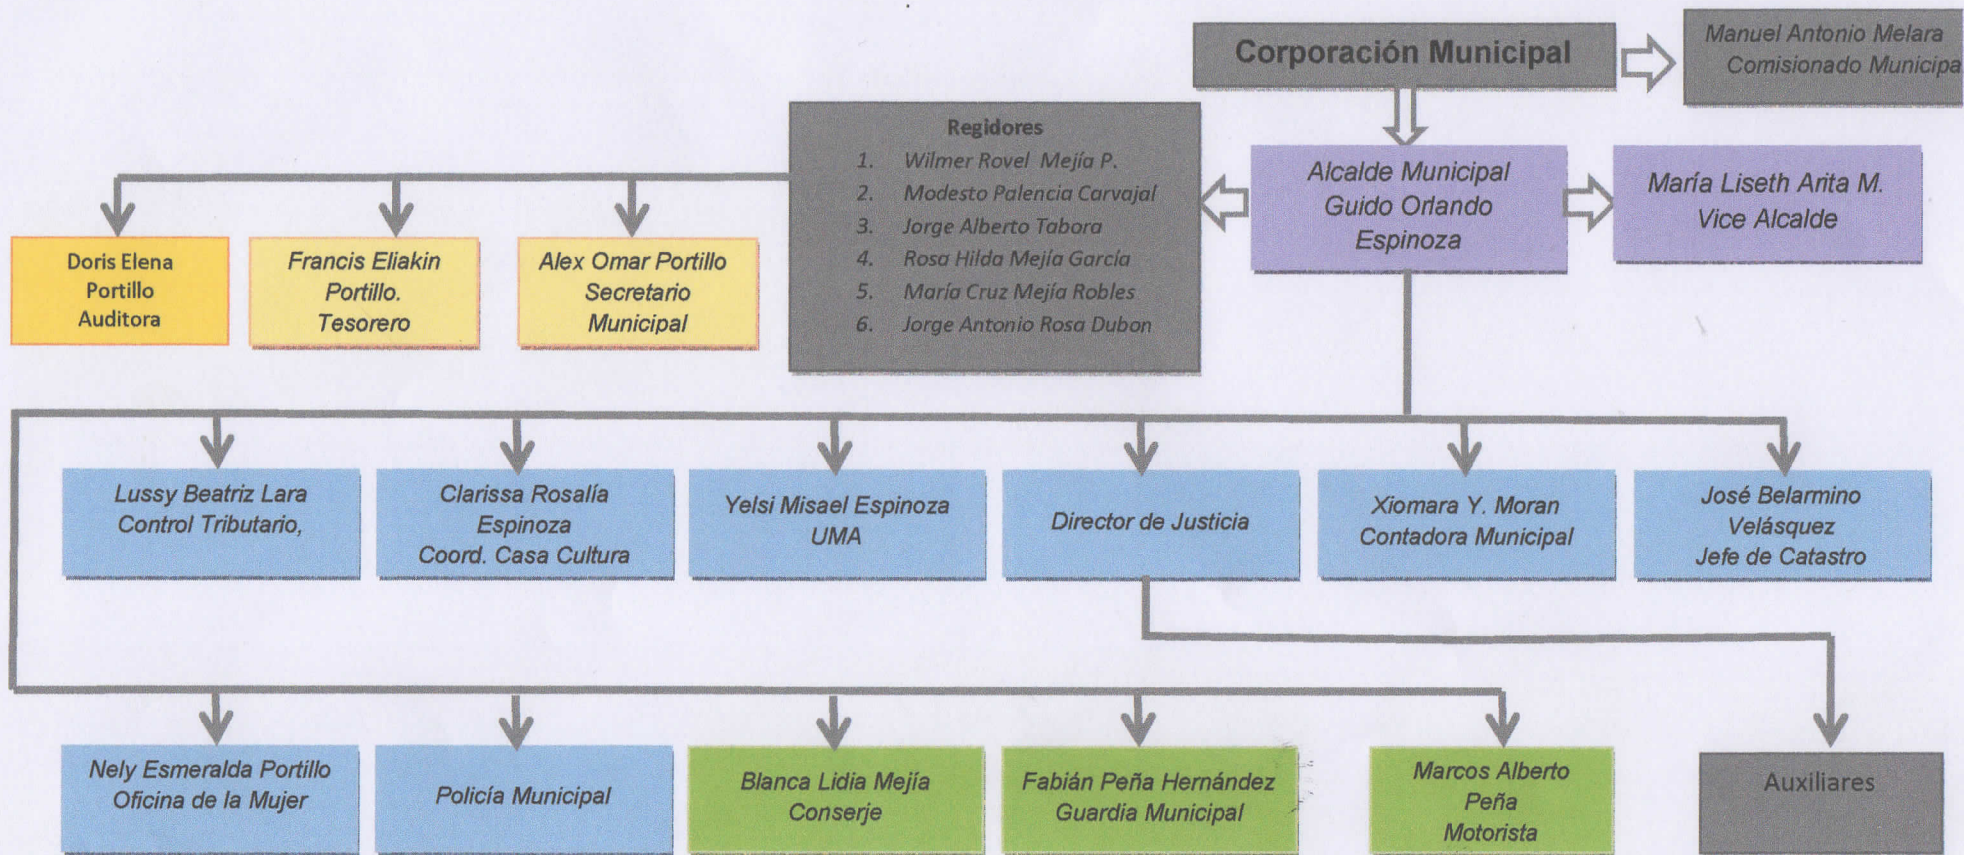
Corporación Municipal

Manuel Antonio Melara
Comisionado Municipa

Regidores
1. Wilmer Rovel Mejía P.
2. Modesto Palencia Carvajal
3. Jorge Alberto Tabora
4. Rosa Hilda Mejía García
5. María Cruz Mejía Robles
6. Jorge Antonio Rosa Dubon

Alcalde Municipal
Guido Orlando
Espinoza

María Liseth Arita M.
Vice Alcalde

Doris Elena
Portillo
Auditora

Francis Eliakin
Portillo.
Tesorero

Alex Omar Portillo
Secretario
Municipal

Lussy Beatriz Lara
Control Tributario,

Clarissa Rosalía
Espinoza
Coord. Casa Cultura

Yelsi Misael Espinoza
UMA

Director de Justicia

Xiomara Y. Moran
Contadora Municipal

José Belarmino
Velásquez
Jefe de Catastro

Nely Esmeralda Portillo
Oficina de la Mujer

Policía Municipal

Blanca Lidia Mejía
Conserje

Fabián Peña Hernández
Guardia Municipal

Marcos Alberto
Peña
Motorista

Auxiliares